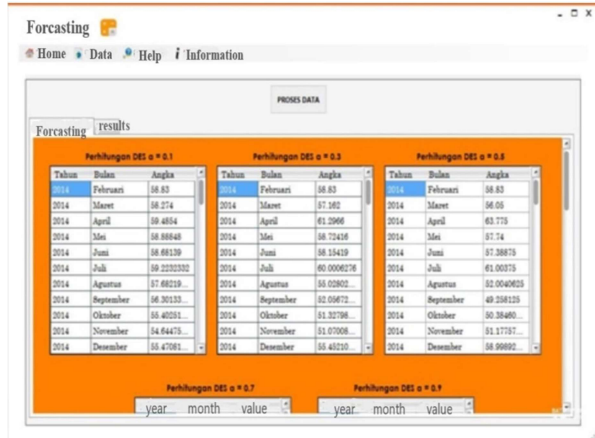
Forcasting

Home Data Help Information

PROSES DATA

Forcasting results

Perhitungan DES α = 0.1

| Tahun | Bulan | Angka |
|---|---|---|
| 2014 | Februari | 56.83 |
| 2014 | Maret | 56.274 |
| 2014 | April | 59.4854 |
| 2014 | Mei | 58.88848 |
| 2014 | Juni | 58.68139 |
| 2014 | Juli | 59.2232332 |
| 2014 | Agustus | 57.68219... |
| 2014 | September | 56.30133... |
| 2014 | Oktober | 55.40251... |
| 2014 | November | 54.64475... |
| 2014 | Desember | 55.47081... |

Perhitungan DES α = 0.3

| Tahun | Bulan | Angka |
|---|---|---|
| 2014 | Februari | 56.83 |
| 2014 | Maret | 57.162 |
| 2014 | April | 61.2966 |
| 2014 | Mei | 58.72416 |
| 2014 | Juni | 58.15419 |
| 2014 | Juli | 60.0006276 |
| 2014 | Agustus | 55.02802... |
| 2014 | September | 52.05672... |
| 2014 | Oktober | 51.32798... |
| 2014 | November | 51.07008... |
| 2014 | Desember | 55.45210... |

Perhitungan DES α = 0.5

| Tahun | Bulan | Angka |
|---|---|---|
| 2014 | Februari | 56.83 |
| 2014 | Maret | 56.05 |
| 2014 | April | 63.775 |
| 2014 | Mei | 57.74 |
| 2014 | Juni | 57.38875 |
| 2014 | Juli | 61.00375 |
| 2014 | Agustus | 52.0040625 |
| 2014 | September | 49.258125 |
| 2014 | Oktober | 50.38460... |
| 2014 | November | 51.17757... |
| 2014 | Desember | 58.99892... |

Perhitungan DES α = 0.7

year month value

Perhitungan DES α = 0.9

year month value